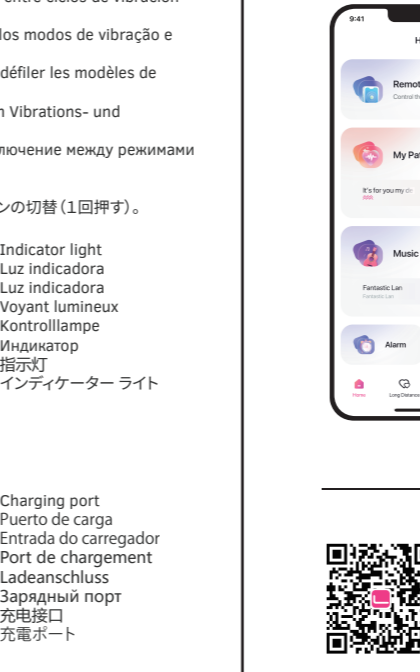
entre ciclos de vibración

los modos de vibração e

défiler les modèles de

n Vibrations- und

ключение между режимами

ンの切替（1回押す）。

Indicator light
Luz indicadora
Luz indicadora
Voyant lumineux
Kontrolllampe
Индикатор
指示灯
インディケーター ライト

Charging port
Puerto de carga
Entrada do carregador
Port de chargement
Ladeanschluss
Зарядный порт
充电接口
充電ポート

9:41

H

Remot
Control th

My Pa

It's for you my

Music

Fantastic Lan
Fantastic Lan

Alarm

Home
Long Distance